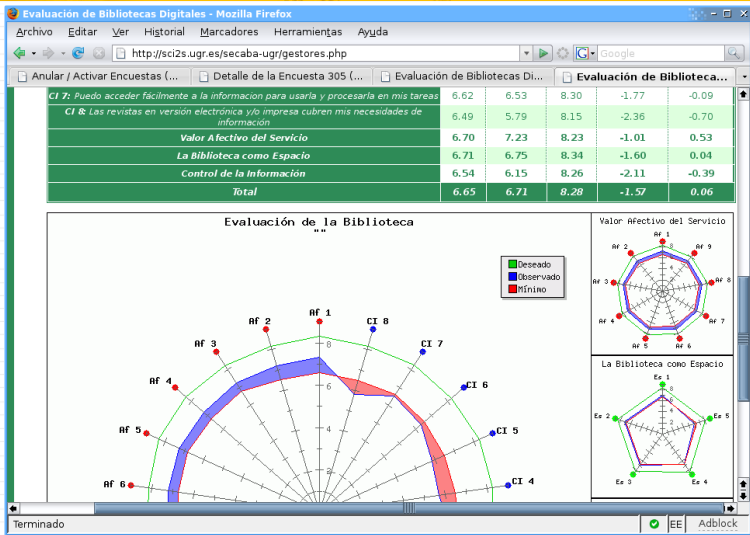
Evaluación de Bibliotecas Digitales - Mozilla Firefox

Archivo Editar Ver Historial Marcadores Herramientas Ayuda

http://sci2s.ugr.es/secaba-ugr/gestores.php

Google

Anular / Activar Encuestas (...
Detalle de la Encuesta 305 (...
Evaluación de Bibliotecas Di...
Evaluación de Biblioteca...

| | | | | | |
|---|---|---|---|---|---|
| CI 7: Puedo acceder fácilmente a la informacion para usarla y procesarla en mis tareas | 6.62 | 6.53 | 8.30 | -1.77 | -0.09 |
| CI 8: Las revistas en versión electrónica y/o impresa cubren mis necesidades de información | 6.49 | 5.79 | 8.15 | -2.36 | -0.70 |
| Valor Afectivo del Servicio | 6.70 | 7.23 | 8.23 | -1.01 | 0.53 |
| La Biblioteca como Espacio | 6.71 | 6.75 | 8.34 | -1.60 | 0.04 |
| Control de la Información | 6.54 | 6.15 | 8.26 | -2.11 | -0.39 |
| Total | 6.65 | 6.71 | 8.28 | -1.57 | 0.06 |

Evaluación de la Biblioteca
""

Deseado
Observado
Mínimo

Af 1
CI 8
Af 2
CI 7
Af 3
CI 6
Af 4
CI 5
Af 5
CI 4
Af 6
8
6
4
2

Valor Afectivo del Servicio
Af 1
Af 2
Af 9
Af 3
Af 8
Af 4
Af 7
Af 5
Af 6

La Biblioteca como Espacio
Es 1
Es 2
Es 5
Es 3
Es 4

Terminado
EE
Adblock